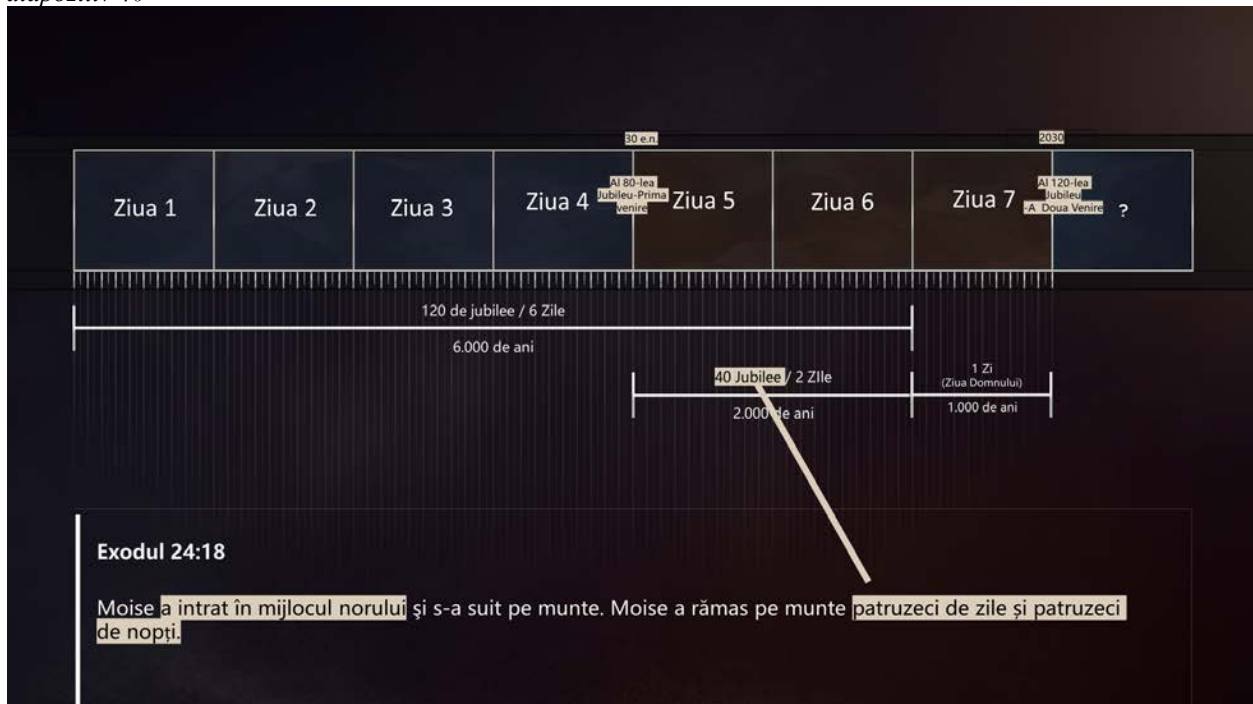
diapozitiv 40

30 e.n.

2030

| Ziua 1 | Ziua 2 | Ziua 3 | Ziua 4 | Al 80-lea Jubileu-Prima venire | Ziua 5 | Ziua 6 | Ziua 7 | Al 120-lea Jubileu -A Doua Venire | ? |
|---|---|---|---|---|---|---|---|---|---|

120 de jubilee / 6 Zile

6.000 de ani

40 Jubilee / 2 ZIle

2.000 de ani

1 Zi
(Ziua Domnului)

1.000 de ani

Exodul 24:18

Moise a intrat în mijlocul norului şi s-a suit pe munte. Moise a rămas pe munte patruzeci de zile și patruzeci de nopți.